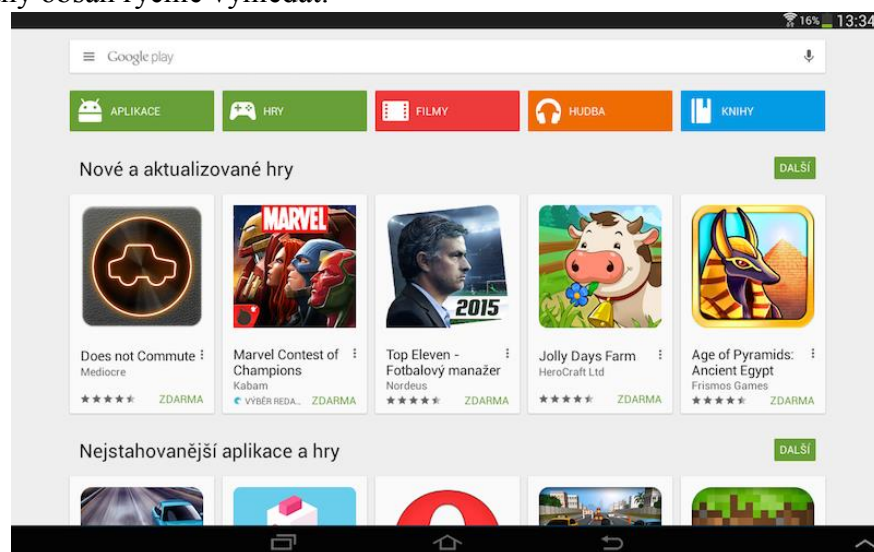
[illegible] obsah rychle vyhledat.

16% 13:34

Google play

APLIKACE
HRY
FILMY
HUDBA
KNIHY

Nové a aktualizované hry
DALŠÍ

Does not Commute
Mediocre
ZDARMA

MARVEL
Marvel Contest of Champions
Kabam
VÝBĚR REDA...
ZDARMA

2015
Top Eleven - Fotbalový manažer
Nordeus
ZDARMA

Jolly Days Farm
HeroCraft Ltd
ZDARMA

Age of Pyramids: Ancient Egypt
Frismos Games
ZDARMA

Nejstahovanější aplikace a hry
DALŠÍ